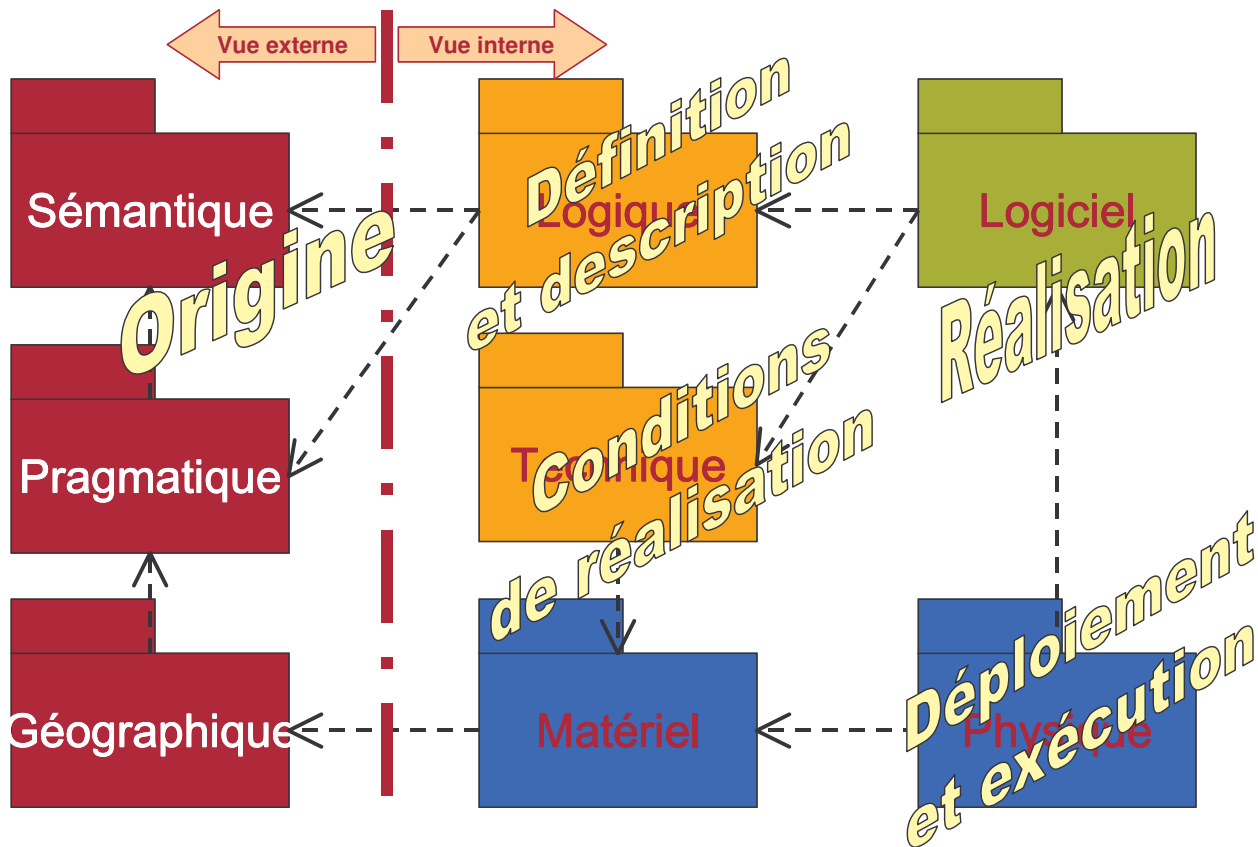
Vue externe
Vue interne

Sémantique
Origine
Logique
Définition et description
Logiciel
Réalisation

Pragmatique
Technique
Conditions de réalisation

Géographique
Matériel
Physique
Déploiement et exécution